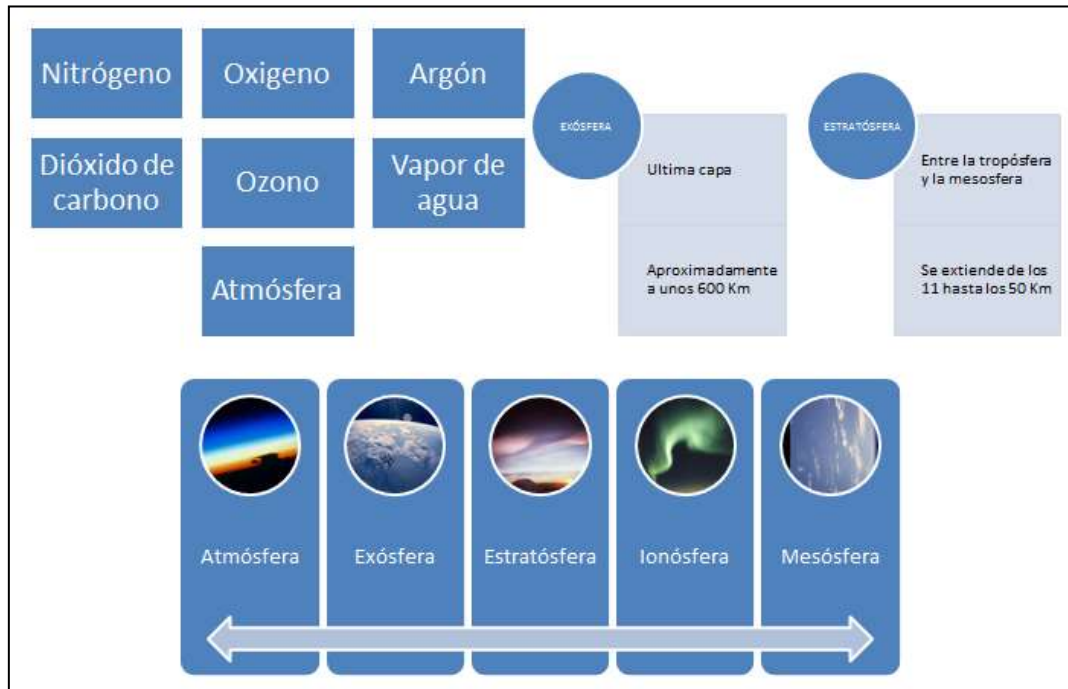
Nitrógeno

Oxigeno

Argón

Dióxido de carbono

Ozono

Vapor de agua

Atmósfera

EXÓSFERA

Ultima capa

Aproximadamente a unos 600 Km

ESTRATÓSFERA

Entre la tropósfera y la mesosfera

Se extiende de los 11 hasta los 50 Km

Atmósfera

Exósfera

Estratósfera

Ionósfera

Mesósfera